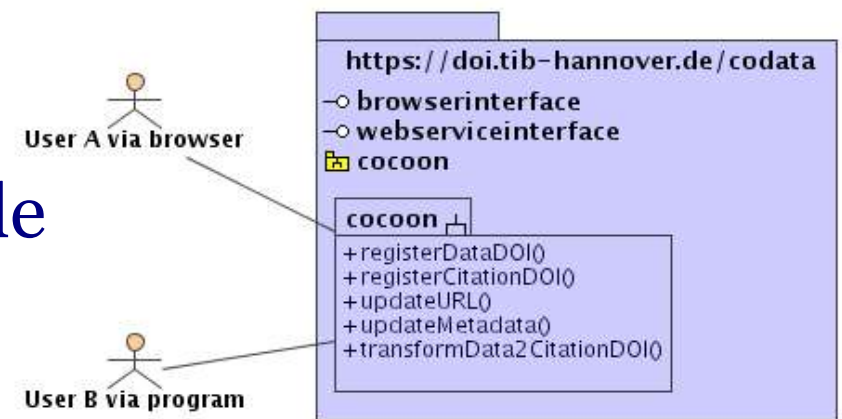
User A via browser

le

https://doi.tib-hannover.de/codata

browserinterface

webserviceinterface

cocoon

cocoon

+registerDataDOI()
+registerCitationDOI()
+updateURL()
+updateMetadata()
+transformData2CitationDOI()

User B via program